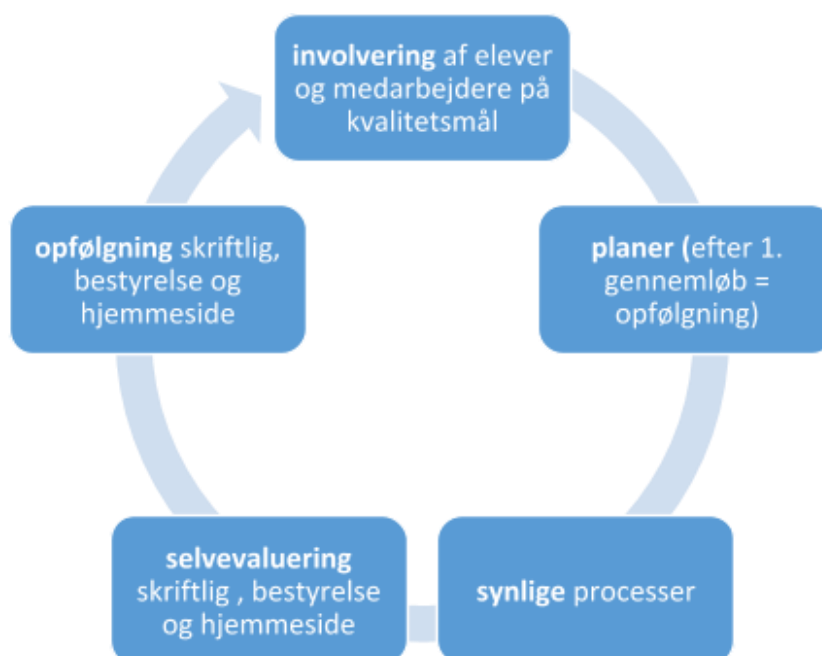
involvering af elever og medarbejdere på kvalitetsmål

planer (efter 1. gennemløb = opfølgning)

synlige processer

selvevaluering skriftlig , bestyrelse og hjemmeside

opfølgning skriftlig, bestyrelse og hjemmeside